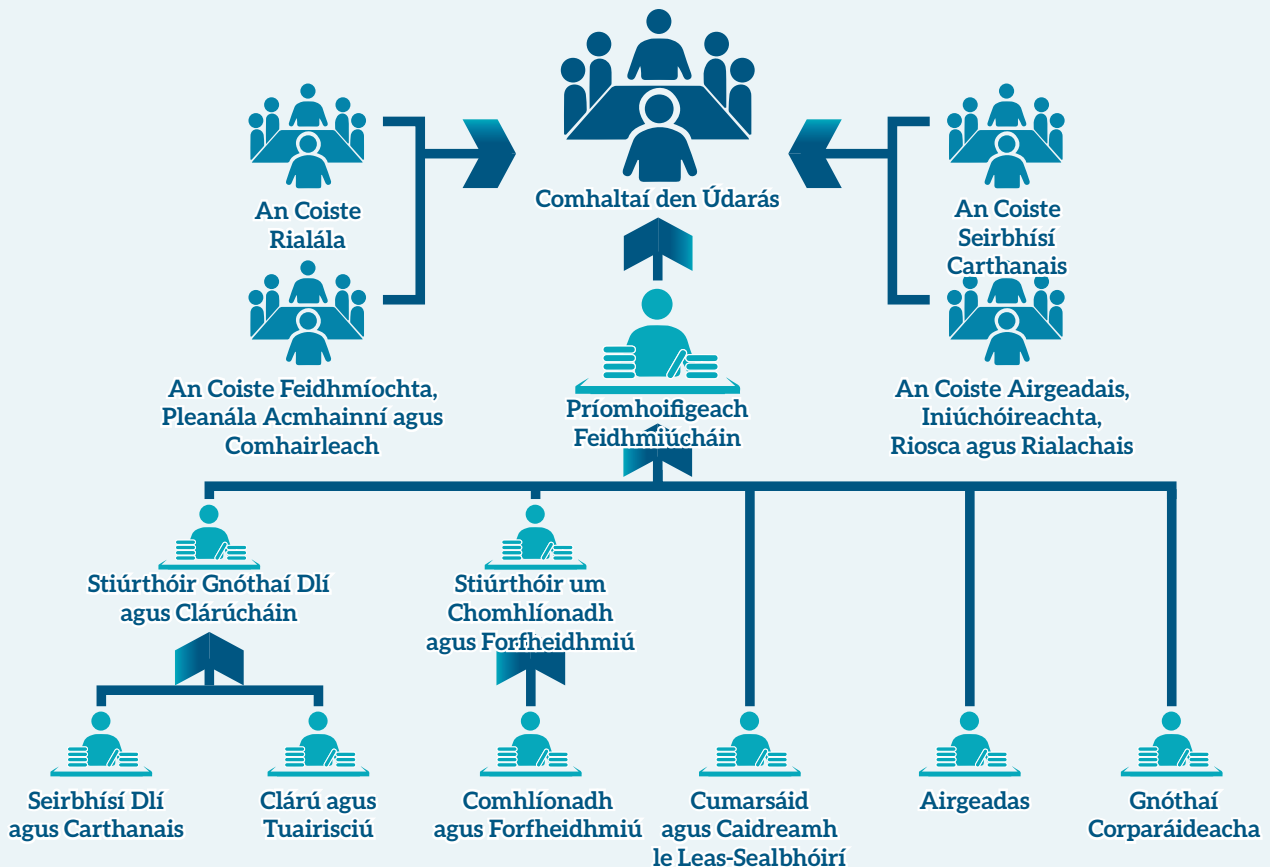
Comhaltaí den Údarás

An Coiste Rialála

An Coiste Feidhmíochta, Pleanála Acmhainní agus Comhairleach

An Coiste Seirbhísí Carthanais

An Coiste Airgeadais, Iniúchóireachta, Riosca agus Rialachais

Príomhoifigeach Feidhmiúcháin

Stiúrthóir Gnóthaí Dlí agus Clárúcháin

Stiúrthóir um Chomhlíonadh agus Forfheidhmiú

Seirbhísí Dlí agus Carthanais

Clárú agus Tuairisciú

Comhlíonadh agus Forfheidhmiú

Cumarsáid agus Caidreamh le Leas-Sealbhóirí

Airgeadas

Gnóthaí Corparáideacha